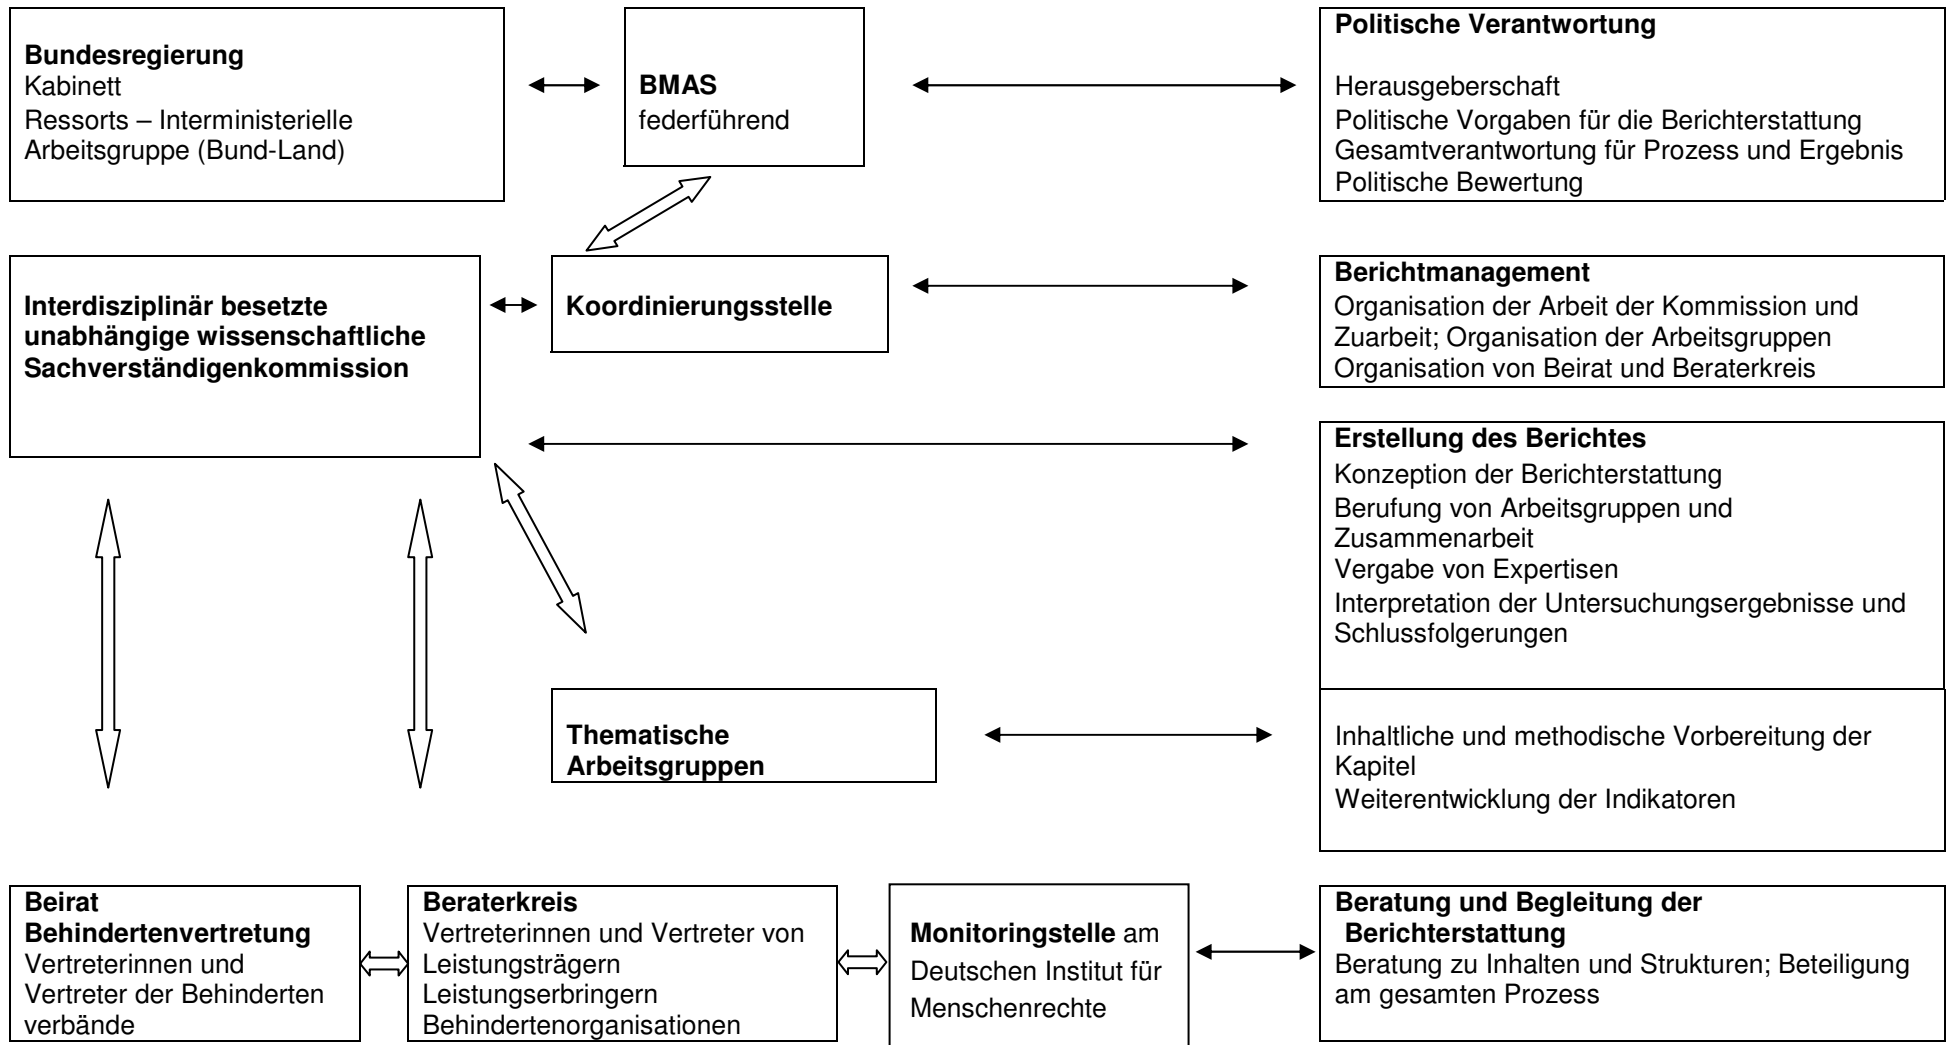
**Bundesregierung**
Kabinett
Ressorts – Interministerielle Arbeitsgruppe (Bund-Land)

**BMAS**
federführend

**Politische Verantwortung**

Herausgeberschaft
Politische Vorgaben für die Berichterstattung
Gesamtverantwortung für Prozess und Ergebnis
Politische Bewertung

**Interdisziplinär besetzte unabhängige wissenschaftliche Sachverständigenkommission**

**Koordinierungsstelle**

**Berichtmanagement**
Organisation der Arbeit der Kommission und Zuarbeit; Organisation der Arbeitsgruppen
Organisation von Beirat und Beraterkreis

**Erstellung des Berichtes**
Konzeption der Berichterstattung
Berufung von Arbeitsgruppen und Zusammenarbeit
Vergabe von Expertisen
Interpretation der Untersuchungsergebnisse und Schlussfolgerungen

**Thematische Arbeitsgruppen**

Inhaltliche und methodische Vorbereitung der Kapitel
Weiterentwicklung der Indikatoren

**Beirat Behindertenvertretung**
Vertreterinnen und Vertreter der Behinderten verbände

**Beraterkreis**
Vertreterinnen und Vertreter von Leistungsträgern
Leistungserbringern
Behindertenorganisationen

**Monitoringstelle** am Deutschen Institut für Menschenrechte

**Beratung und Begleitung der Berichterstattung**
Beratung zu Inhalten und Strukturen; Beteiligung am gesamten Prozess